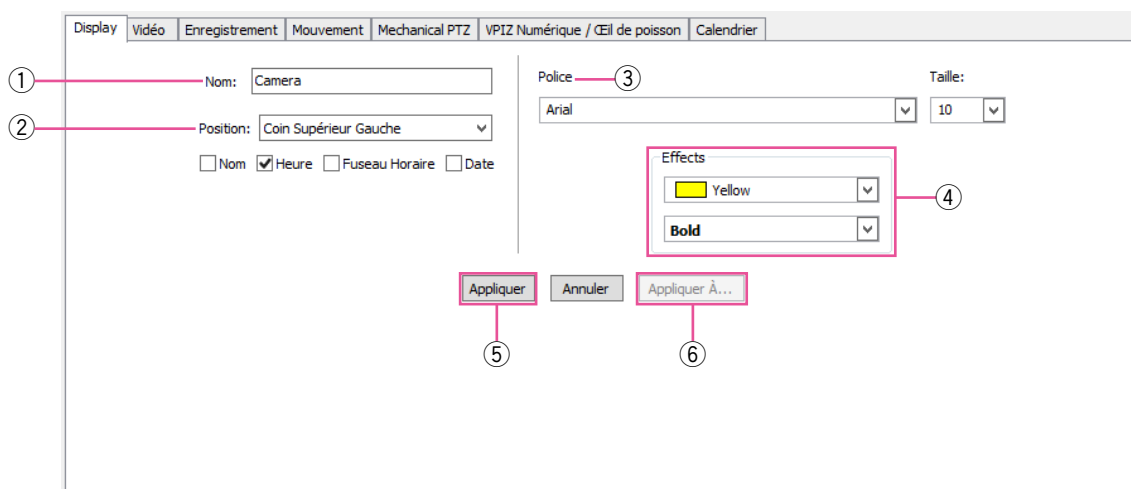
Display | Vidéo | Enregistrement | Mouvement | Mechanical PTZ | VPIZ Numérique / Œil de poisson | Calendrier

①
Nom: Camera

②
Position: Coin Supérieur Gauche

Nom
Heure
Fuseau Horaire
Date

Police ③
Arial

Taille:
10

Effects
Yellow
Bold
④

Appliquer
Annuler
Appliquer À...

⑤
⑥